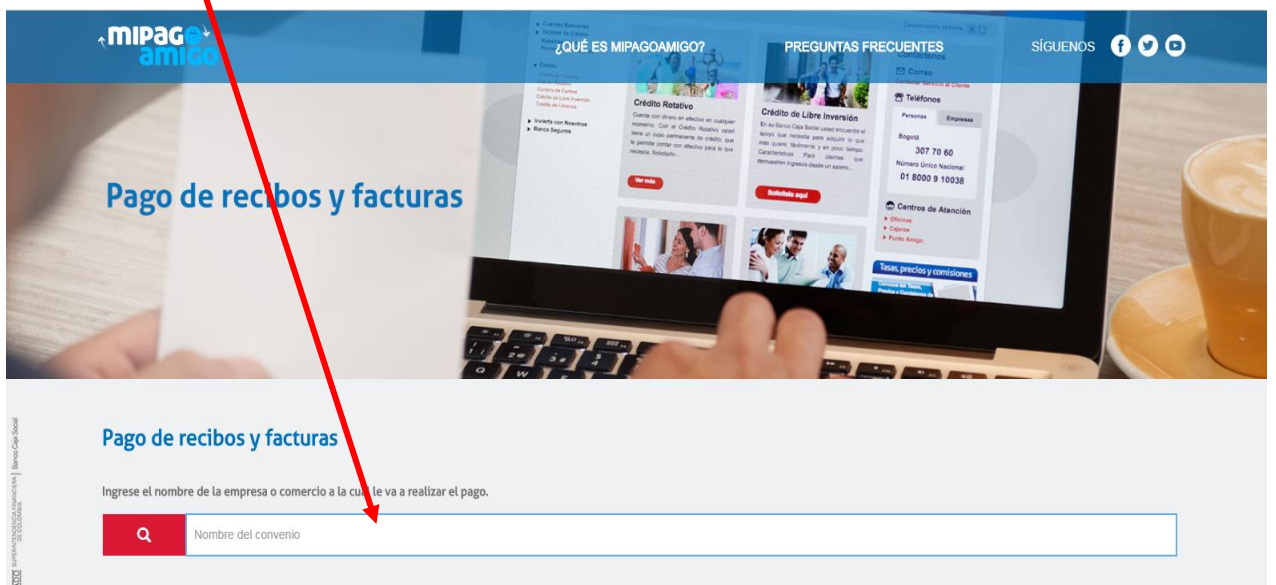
mipago amigo

¿QUÉ ES MIPAGOAMIGO?

PREGUNTAS FRECUENTES

SÍGUENOS

Crédito Rotativo

Cuenta con dinero en efectivo en cualquier momento. Con el Crédito Rotativo usted tiene un cupo permanente de crédito, que le permite contar con efectivo para lo que necesite. Solicítelo...

Ver más

Crédito de Libre Inversión

En su Banco Caja Social usted encuentra el apoyo que necesita para adquirir lo que más quiere, fácilmente y en poco tiempo. Características Para clientes que demuestren ingresos desde un salario...

Solicítelo aquí

Correo

Teléfonos

Personas

Empresas

Bogotá

307 70 60

Número Único Nacional:

01 8000 9 10038

Centros de Atención

Oficinas

Cajeros

Punto Amigo

Tasas, precios y comisiones

Invierta con Nosotros

Banca Seguros

Pago de recibos y facturas

Pago de recibos y facturas

Ingrese el nombre de la empresa o comercio a la cual le va a realizar el pago.

Nombre del convenio

SUPERINTENDENCIA FINANCIERA DE COLOMBIA | Banco Caja Social